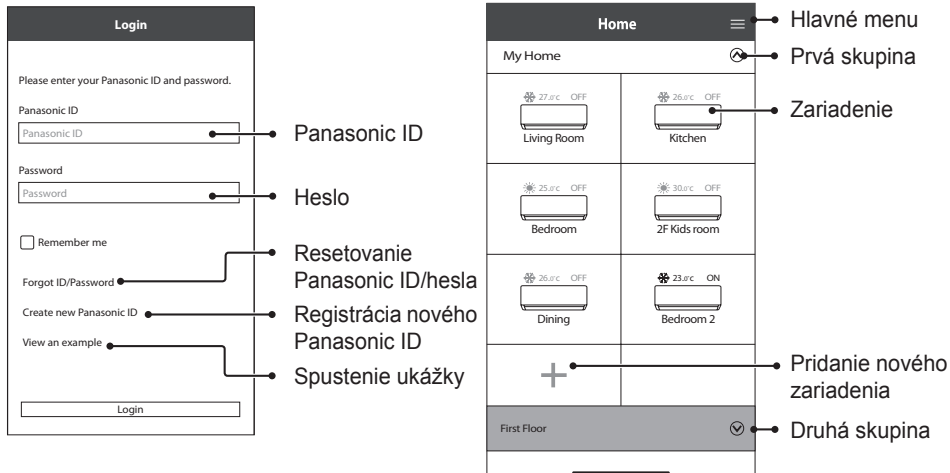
Login

Please enter your Panasonic ID and password.

Panasonic ID

Panasonic ID

Panasonic ID

Password

Password

Heslo

Remember me

Forgot ID/Password

Resetovanie Panasonic ID/hesla

Create new Panasonic ID

Registrácia nového Panasonic ID

View an example

Spustenie ukážky

Login

Home

Hlavné menu

My Home

Prvá skupina

27.0°C OFF

Living Room

26.0°C OFF

Kitchen

Zariadenie

25.0°C OFF

Bedroom

30.0°C OFF

2F Kids room

26.0°C OFF

Dining

23.0°C ON

Bedroom 2

+

Pridanie nového zariadenia

First Floor

Druhá skupina